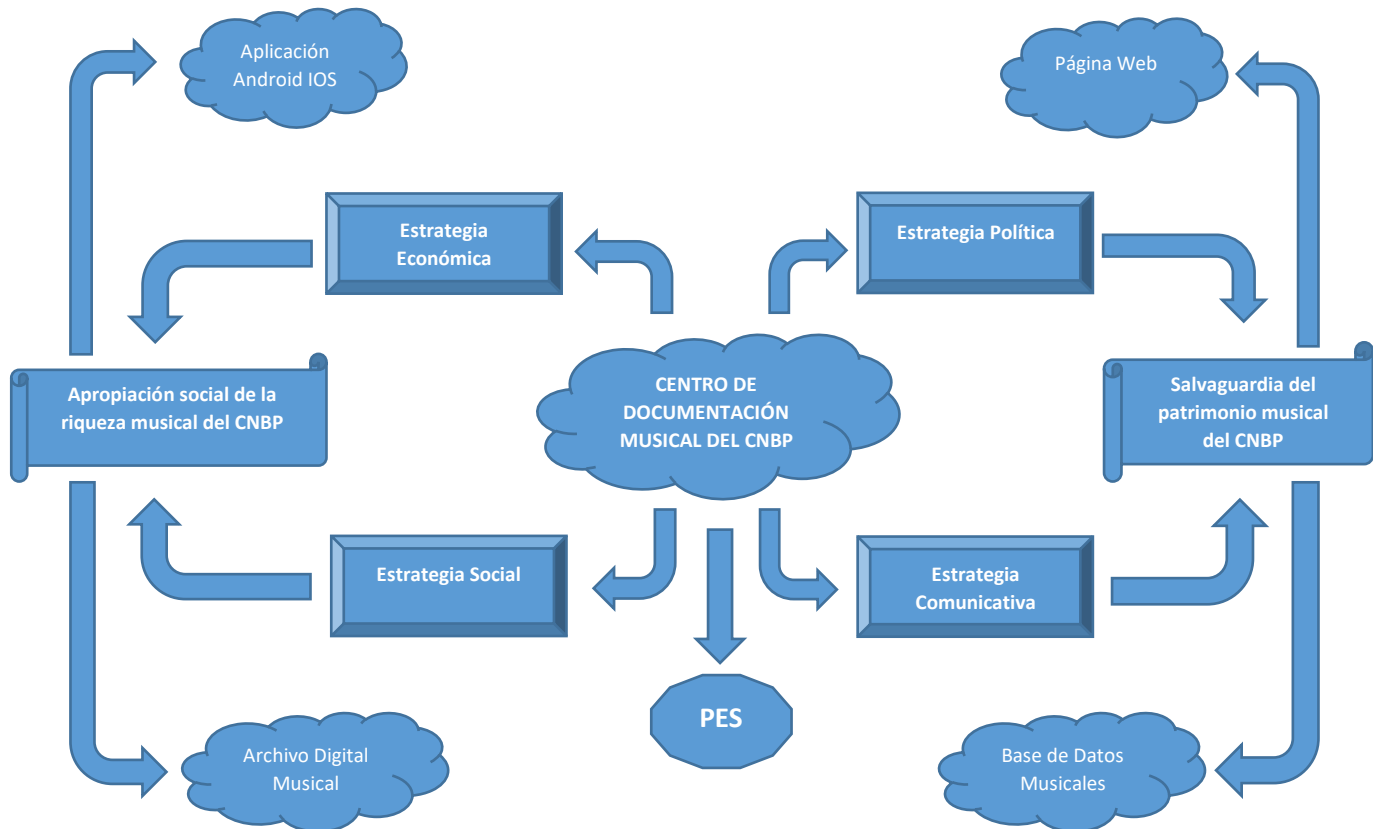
Aplicación Android IOS

Página Web

Estrategia Económica

Estrategia Política

Apropiación social de la riqueza musical del CNBP

CENTRO DE DOCUMENTACIÓN MUSICAL DEL CNBP

Salvaguardia del patrimonio musical del CNBP

Estrategia Social

Estrategia Comunicativa

PES

Archivo Digital Musical

Base de Datos Musicales